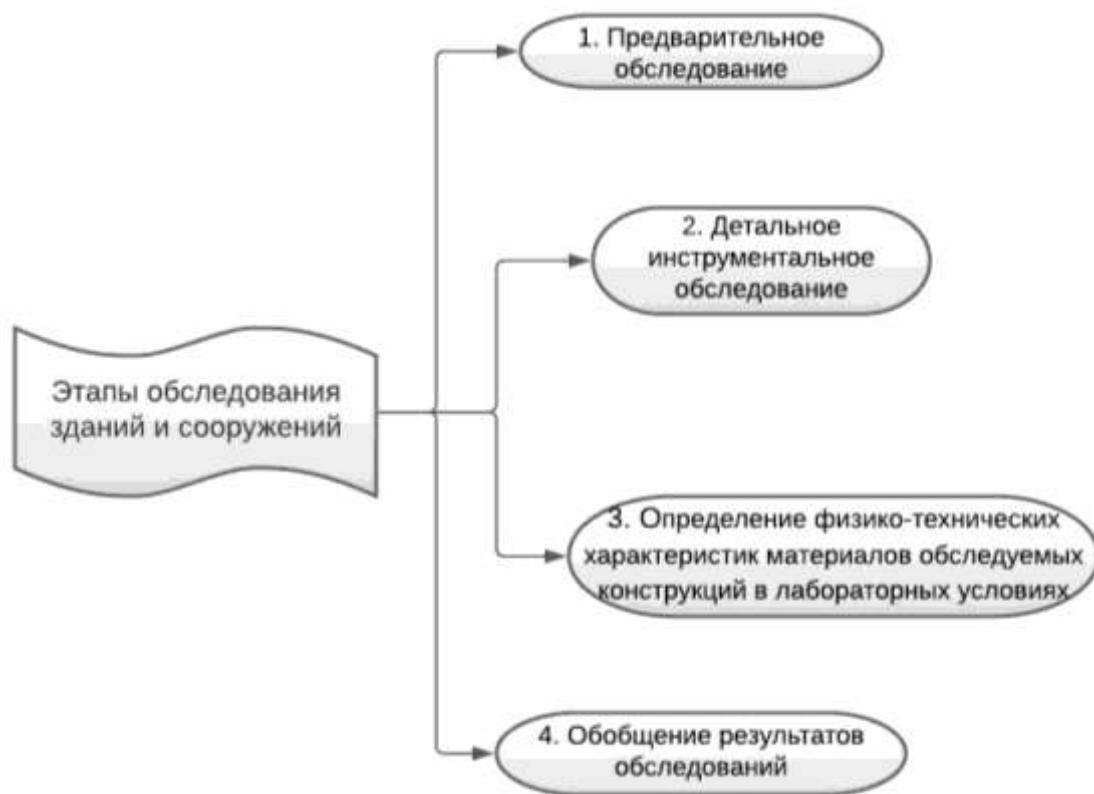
Этапы обследования зданий и сооружений

1. Предварительное обследование

2. Детальное инструментальное обследование

3. Определение физико-технических характеристик материалов обследуемых конструкций в лабораторных условиях

4. Обобщение результатов обследований